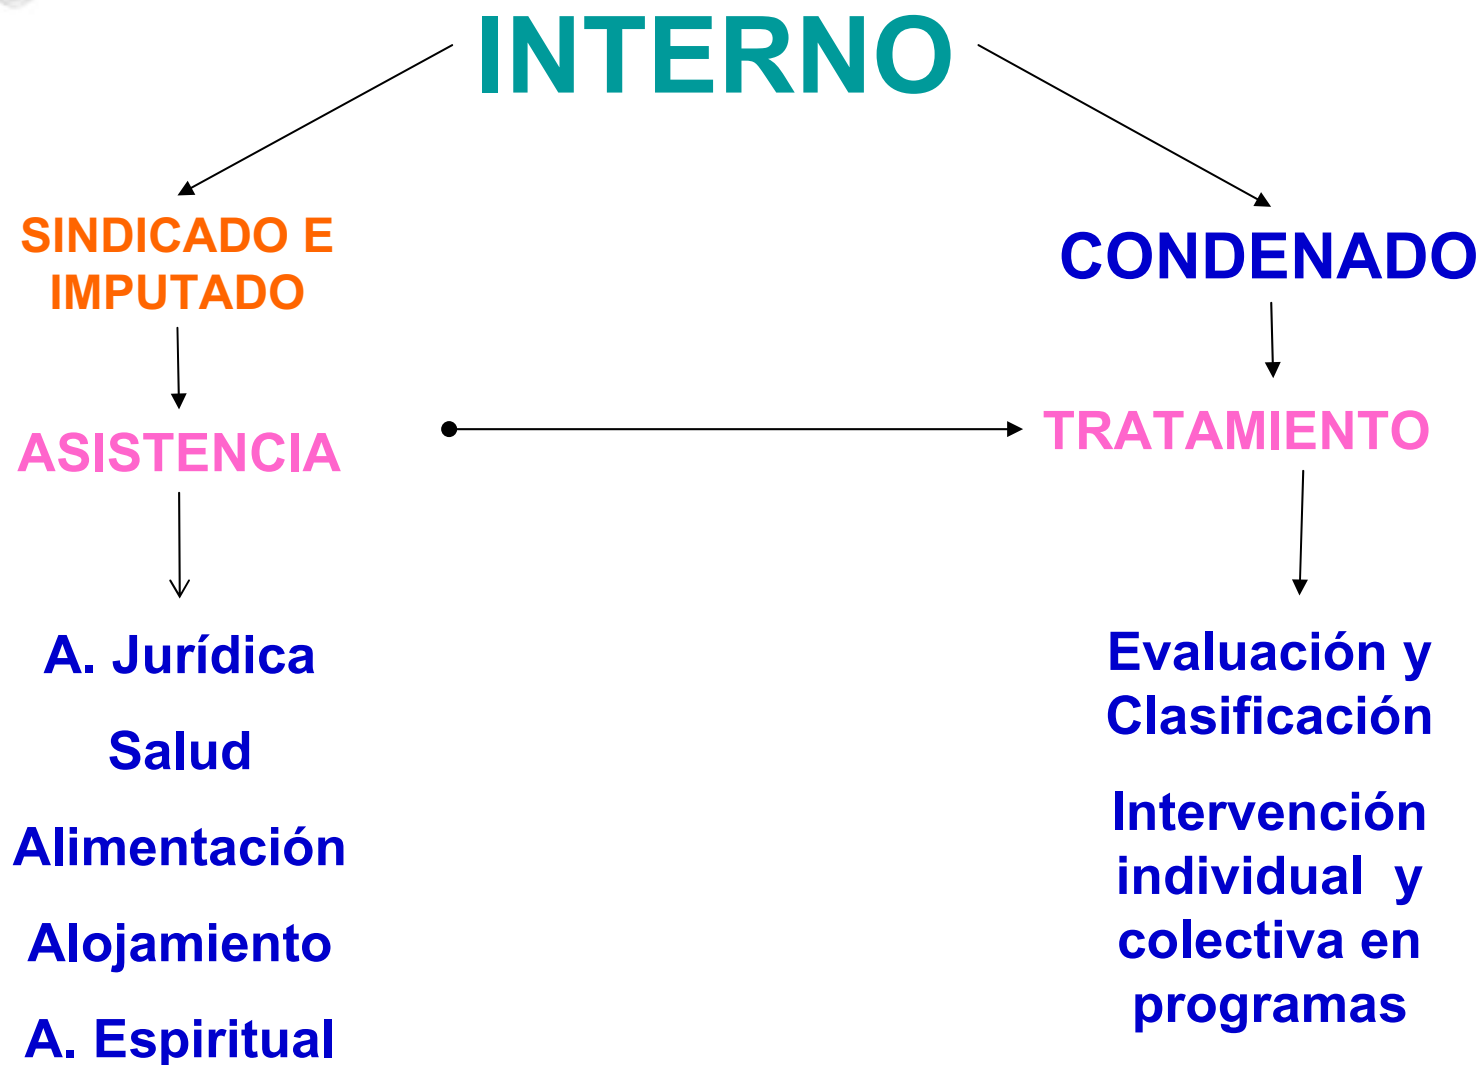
INTERNO

SINDICADO E IMPUTADO

ASISTENCIA

A. Jurídica

Salud

Alimentación

Alojamiento

A. Espiritual

CONDENADO

TRATAMIENTO

Evaluación y Clasificación

Intervención individual y colectiva en programas